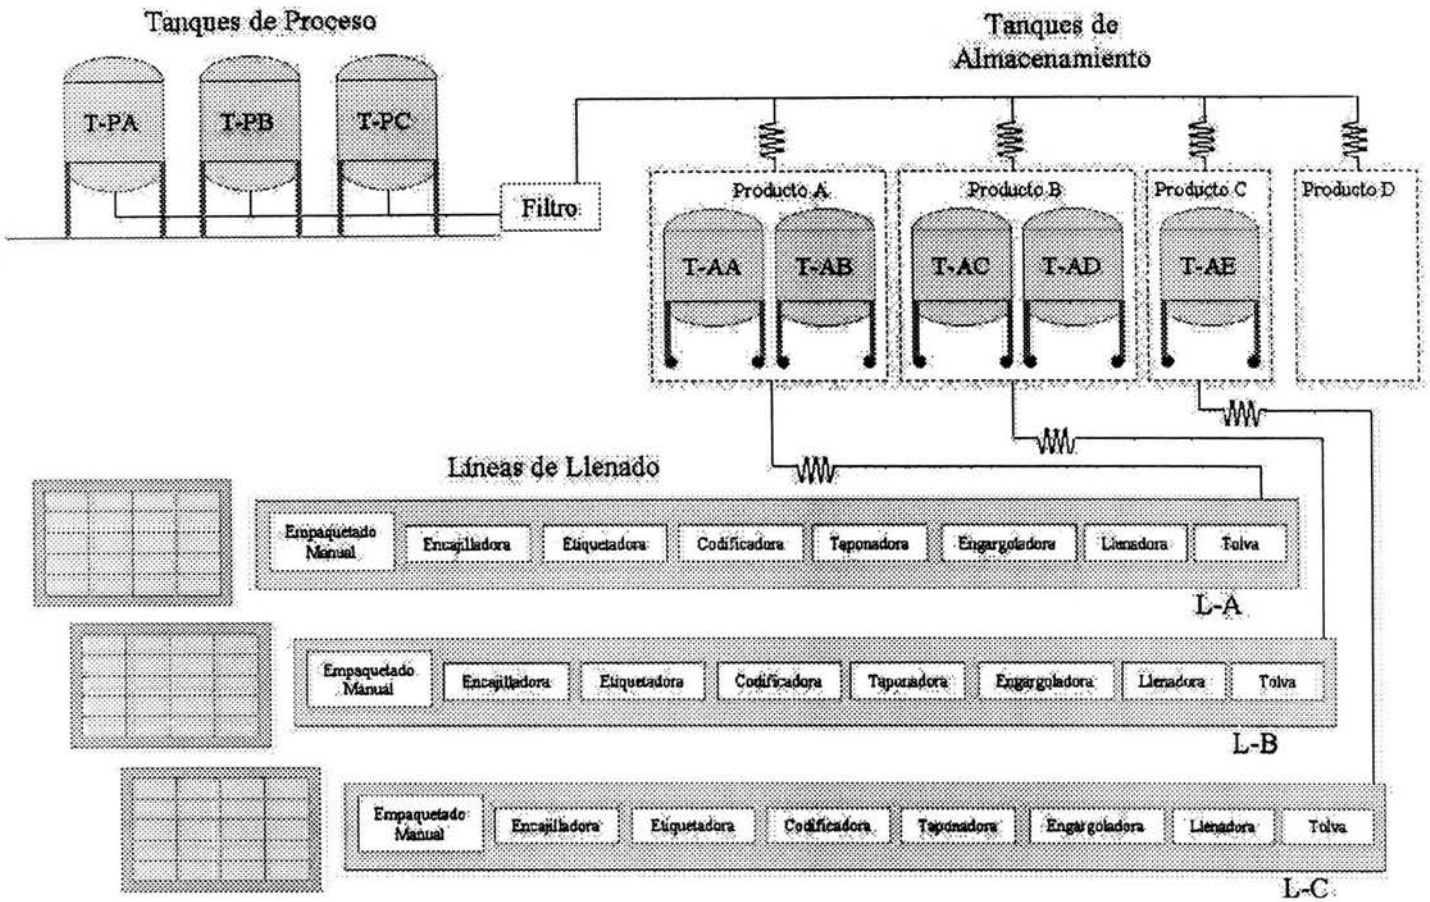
Tanques de Proceso

T-PA T-PB T-PC

Filtro

Tanques de Almacenamiento

Producto A
T-AA T-AB

Producto B
T-AC T-AD

Producto C
T-AE

Producto D

Líneas de Llenado

Empaquetado Manual | Encajilladora | Etiquetadora | Codificadora | Taponadora | Engargoladora | Llenadora | Tolva

L-A

Empaquetado Manual | Encajilladora | Etiquetadora | Codificadora | Taponadora | Engargoladora | Llenadora | Tolva

L-B

Empaquetado Manual | Encajilladora | Etiquetadora | Codificadora | Taponadora | Engargoladora | Llenadora | Tolva

L-C